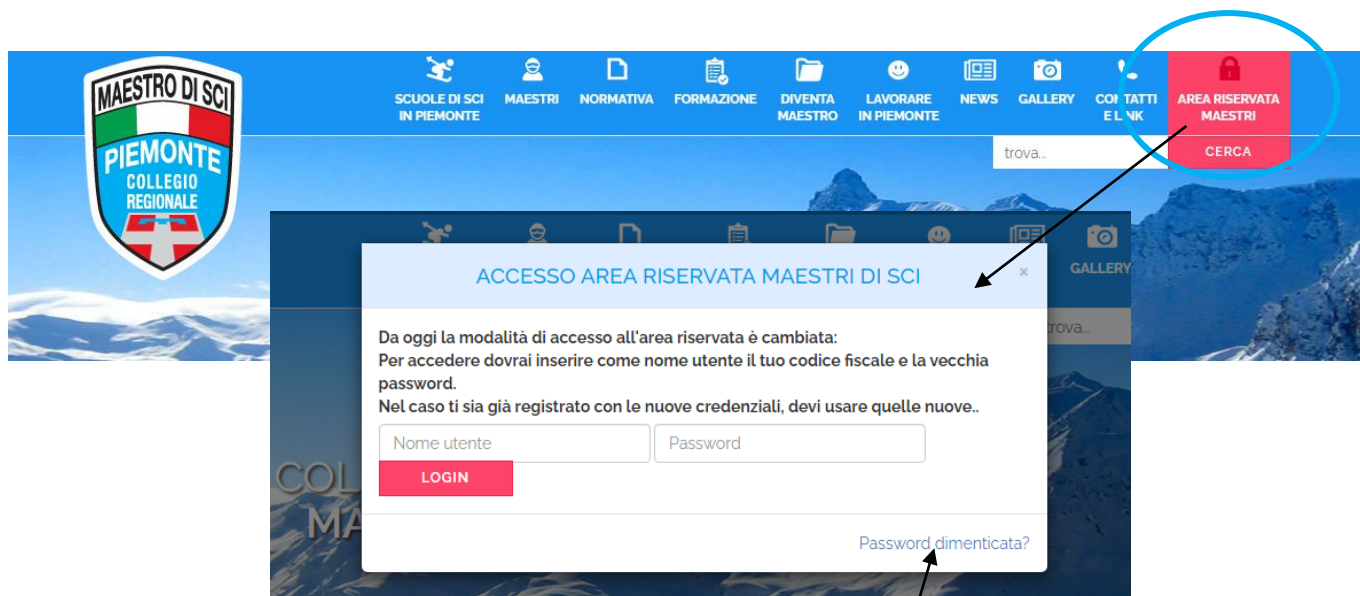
MAESTRO DI SCI
PIEMONTE
COLLEGIO REGIONALE

SCUOLE DI SCI IN PIEMONTE
MAESTRI
NORMATIVA
FORMAZIONE
DIVENTA MAESTRO
LAVORARE IN PIEMONTE
NEWS
GALLERY
CONTATTI E LINK
AREA RISERVATA MAESTRI

trova...
CERCA

GALLERY
trova...

ACCESSO AREA RISERVATA MAESTRI DI SCI
×

Da oggi la modalità di accesso all'area riservata è cambiata:
Per accedere dovrai inserire come nome utente il tuo codice fiscale e la vecchia password.
Nel caso ti sia già registrato con le nuove credenziali, devi usare quelle nuove..

Nome utente
Password
LOGIN

COL
MA

Password dimenticata?